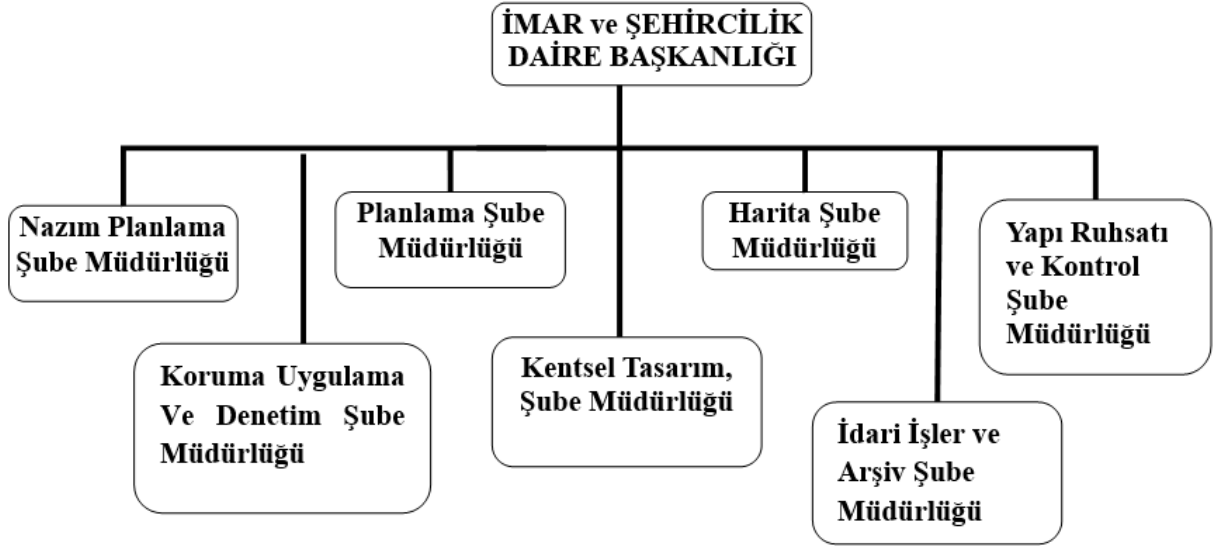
İMAR ve ŞEHİRCİLİK DAİRE BAŞKANLIĞI

Nazım Planlama Şube Müdürlüğü

Koruma Uygulama Ve Denetim Şube Müdürlüğü

Planlama Şube Müdürlüğü

Kentsel Tasarım, Şube Müdürlüğü

Harita Şube Müdürlüğü

İdari İşler ve Arşiv Şube Müdürlüğü

Yapı Ruhsatı ve Kontrol Şube Müdürlüğü